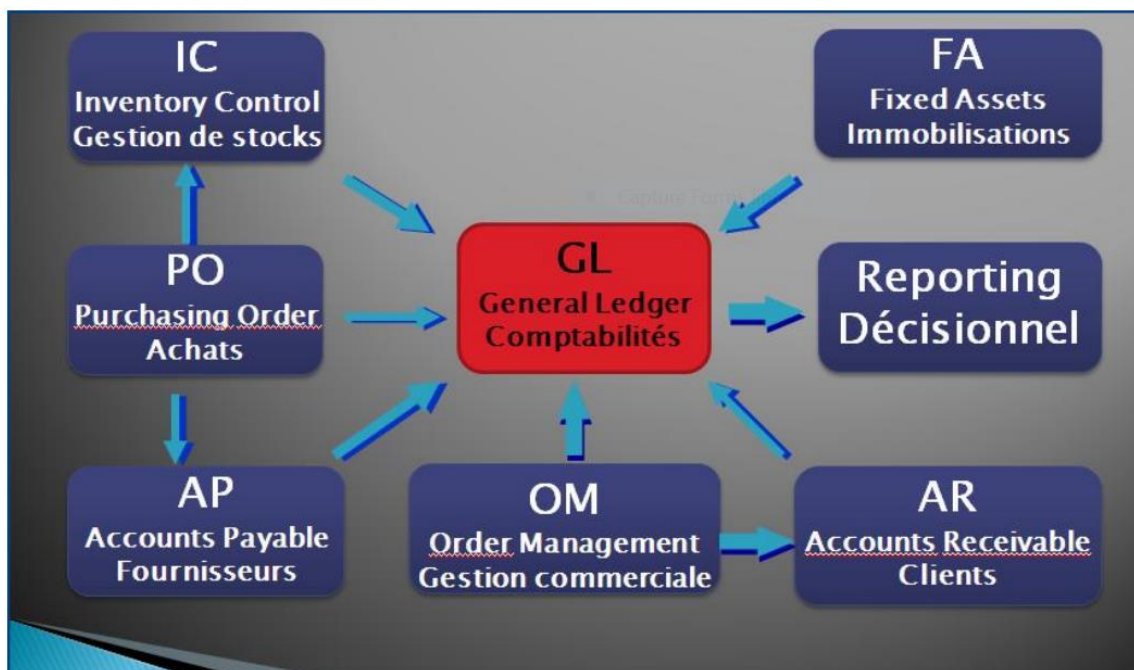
IC
Inventory Control
Gestion de stocks

FA
Fixed Assets
Immobilisations

Capture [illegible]

PO
Purchasing Order
Achats

GL
General Ledger
Comptabilités

Reporting
Décisionnel

AP
Accounts Payable
Fournisseurs

OM
Order Management
Gestion commerciale

AR
Accounts Receivable
Clients